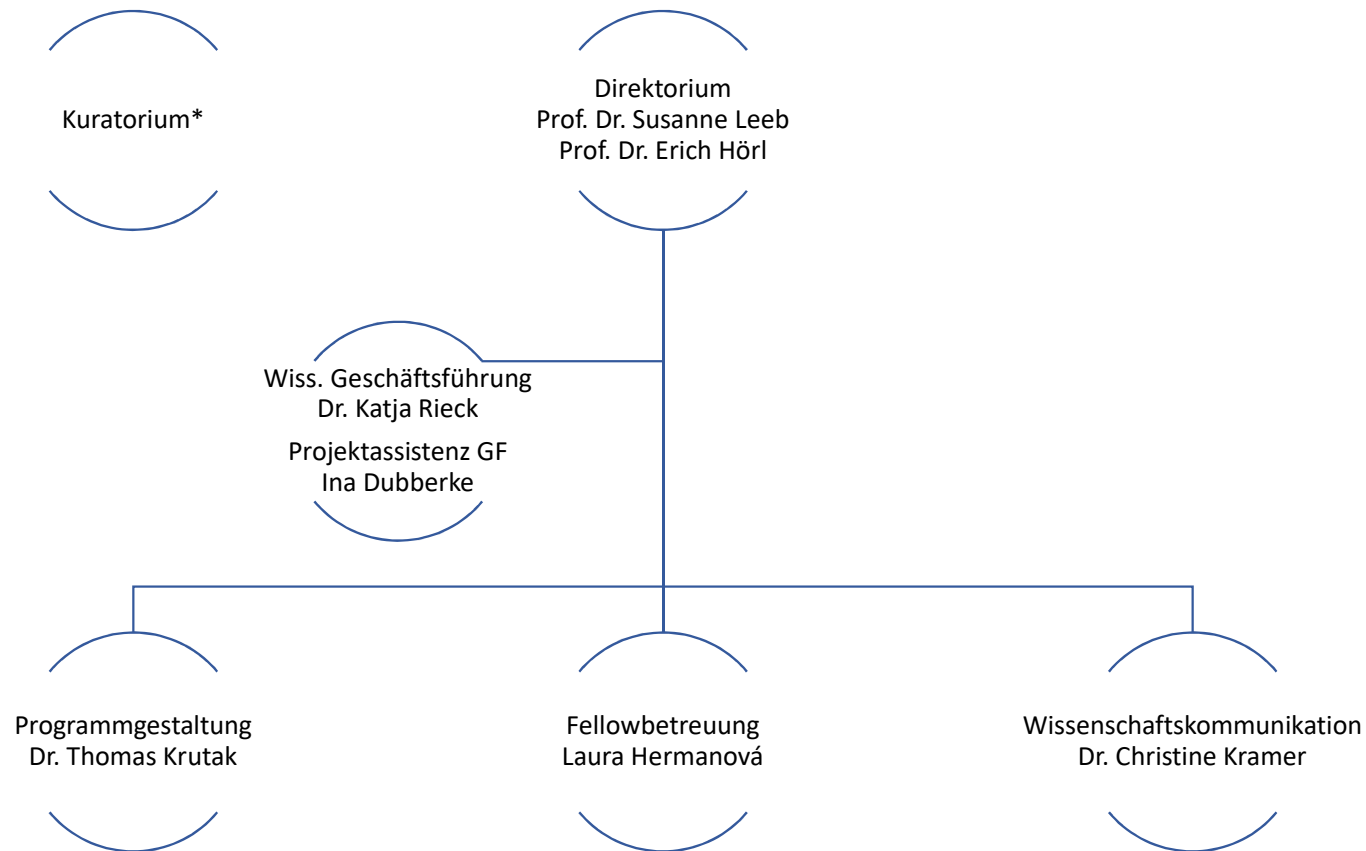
Kuratorium*

Direktorium
Prof. Dr. Susanne Leeb
Prof. Dr. Erich Hörl

Wiss. Geschäftsführung
Dr. Katja Rieck

Projektassistenz GF
Ina Dubberke

Programmgestaltung
Dr. Thomas Krutak

Fellowbetreuung
Laura Hermanová

Wissenschaftskommunikation
Dr. Christine Kramer